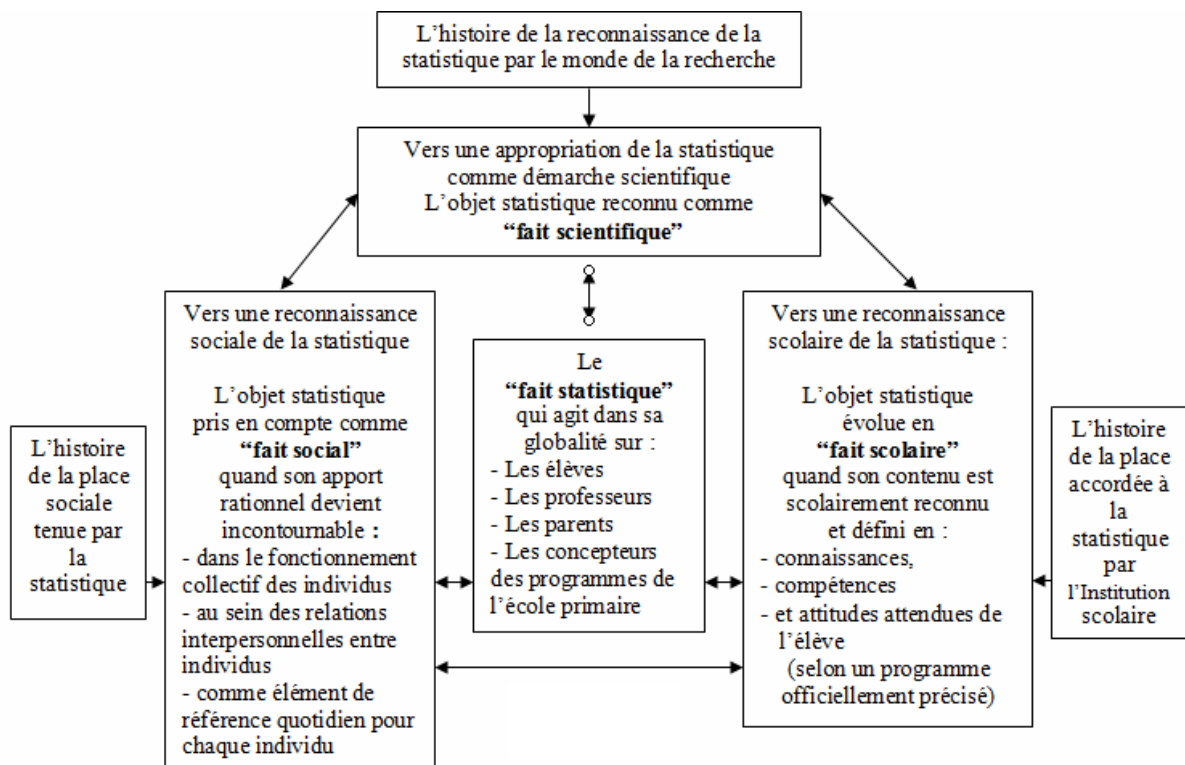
L'histoire de la reconnaissance de la statistique par le monde de la recherche

Vers une appropriation de la statistique comme démarche scientifique
L'objet statistique reconnu comme
**"fait scientifique"**

Vers une reconnaissance sociale de la statistique

L'objet statistique pris en compte comme **"fait social"** quand son apport rationnel devient incontournable :
- dans le fonctionnement collectif des individus
- au sein des relations interpersonnelles entre individus
- comme élément de référence quotidien pour chaque individu

Le **"fait statistique"** qui agit dans sa globalité sur :
- Les élèves
- Les professeurs
- Les parents
- Les concepteurs des programmes de l'école primaire

Vers une reconnaissance scolaire de la statistique :

L'objet statistique évolue en **"fait scolaire"** quand son contenu est scolairement reconnu et défini en :
- connaissances,
- compétences
- et attitudes attendues de l'élève
(selon un programme officiellement précisé)

L'histoire de la place sociale tenue par la statistique

L'histoire de la place accordée à la statistique par l'Institution scolaire